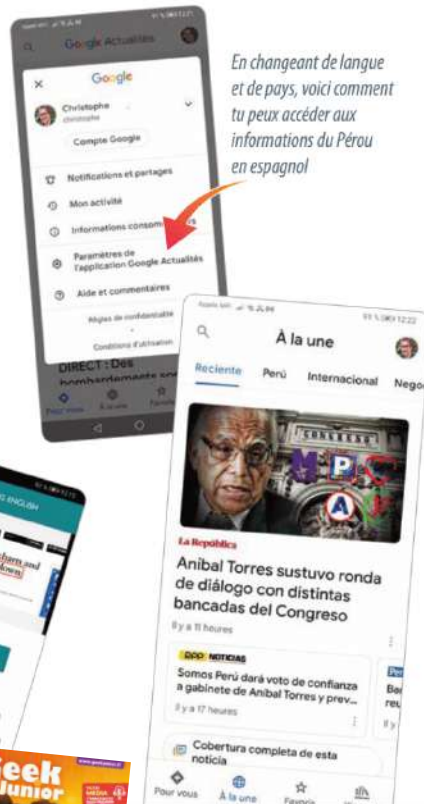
Google Actualités

Google

Christophe

Compte Google

Notifications et partages

Mon activité

Informations consom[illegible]

Paramètres de l'application Google Actualités

Aide et commentaires

Règles de confidentialité • Conditions d'utilisation

DIRECT : Des bombardements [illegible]

Pour vous

En changeant de langue et de pays, voici comment tu peux accéder aux informations du Pérou en espagnol

À la une

Reciente Perú Internacional Neg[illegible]

La República

Aníbal Torres sustuvo ronda de diálogo con distintas bancadas del Congreso

Il y a 11 heures

RPP NOTICIAS

Somos Perú dará voto de confianza a gabinete de Aníbal Torres y prev...

Il y a 17 heures

Cobertura completa de esta noticia

Pour vous À la une Favoris

ENGLISH

Geek Junior